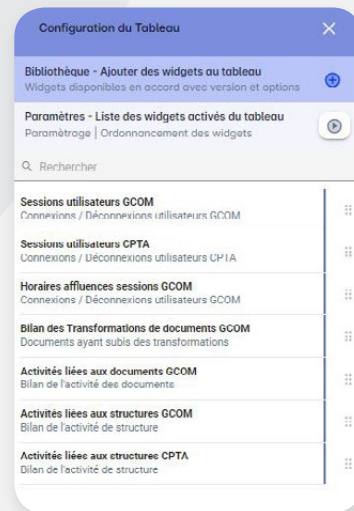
Configuration du Tableau

Bibliothèque - Ajouter des widgets au tableau
Widgets disponibles en accord avec version et options

Paramètres - Liste des widgets activés du tableau
Paramétrage | Ordonnancement des widgets

Rechercher

Sessions utilisateurs GCOM
Connexions / Déconnexions utilisateurs GCOM

Sessions utilisateurs CPTA
Connexions / Déconnexions utilisateurs CPTA

Horaires affluences sessions GCOM
Connexions / Déconnexions utilisateurs GCOM

Bilan des Transformations de documents GCOM
Documents ayant subis des transformations

Activités liées aux documents GCOM
Bilan de l'activité des documents

Activités liées aux structures GCOM
Bilan de l'activité de structure

Activités liées aux structures CPTA
Bilan de l'activité de structure